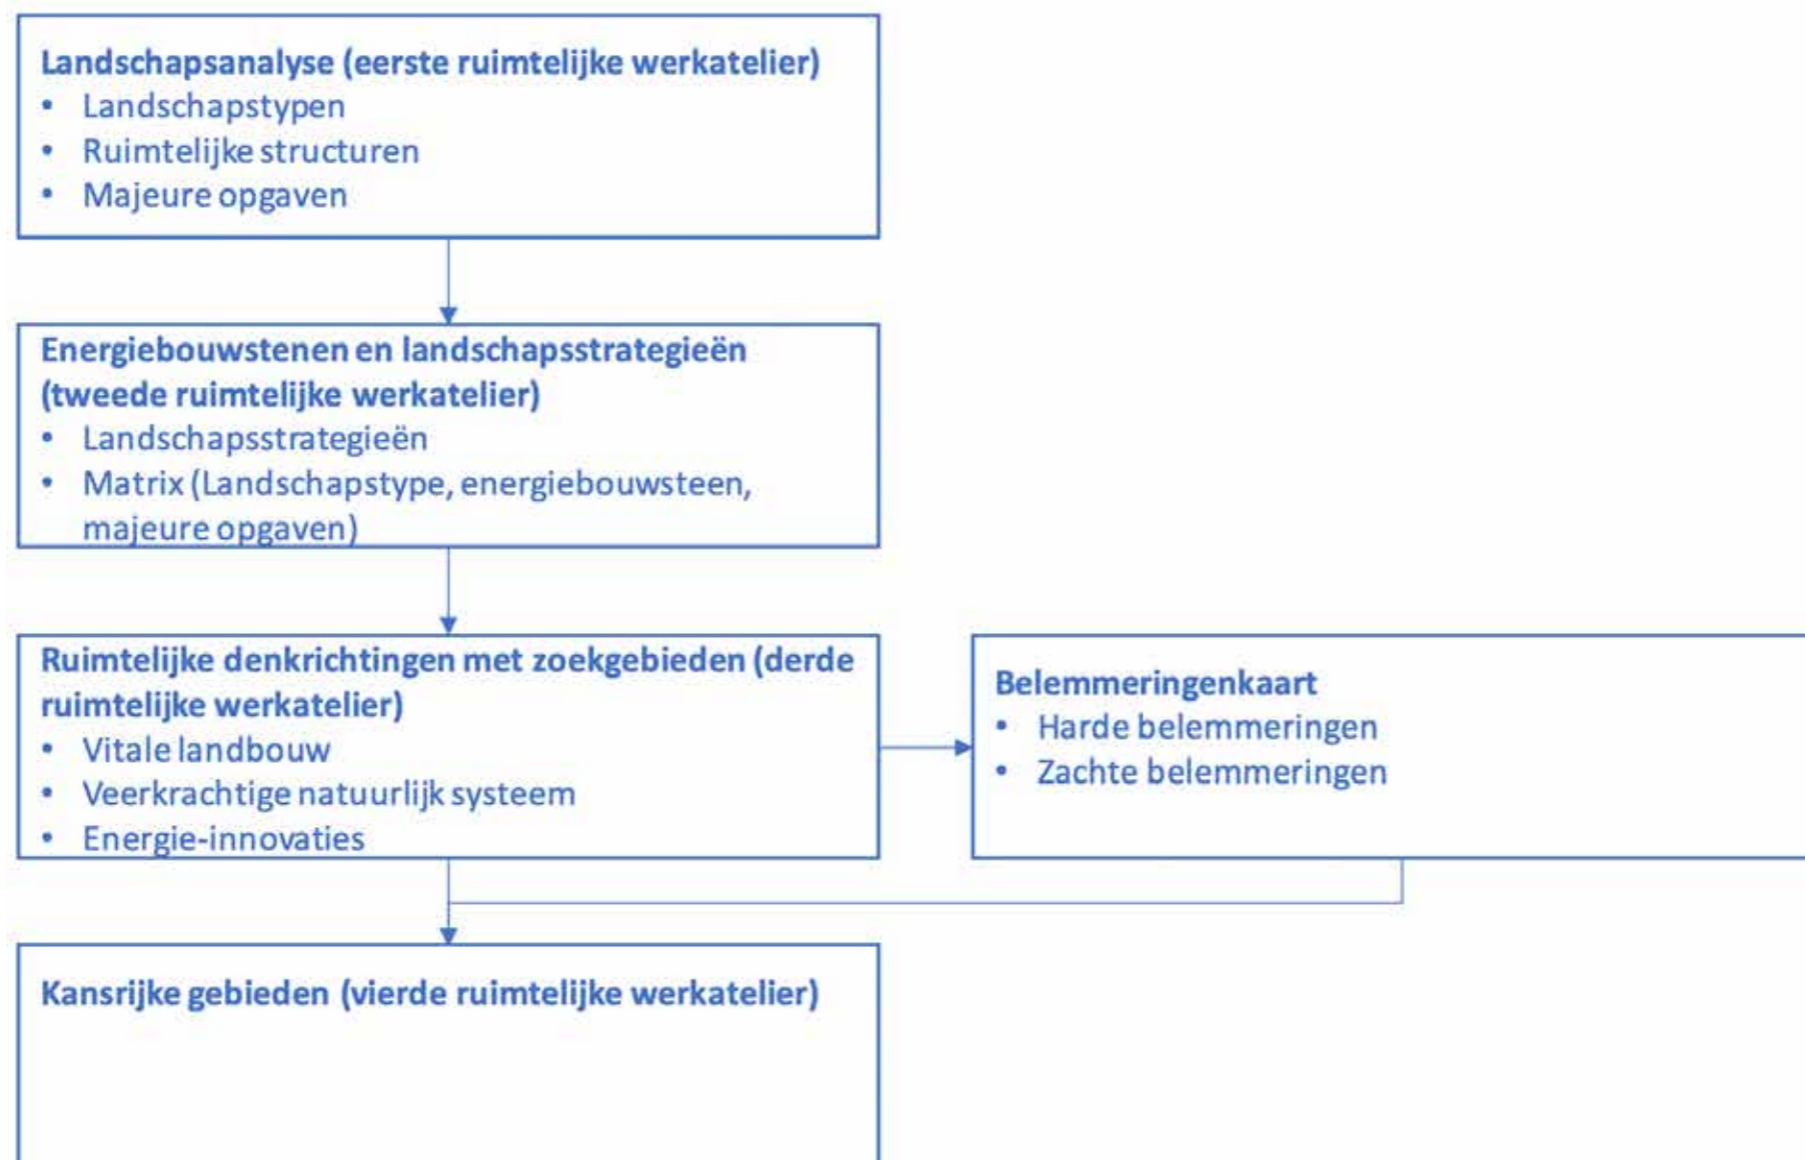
Landschapsanalyse (eerste ruimtelijke werkatelier)
• Landschapstypen
• Ruimtelijke structuren
• Majeure opgaven

Energiebouwstenen en landschapsstrategieën (tweede ruimtelijke werkatelier)
• Landschapsstrategieën
• Matrix (Landschapstype, energiebouwsteen, majeure opgaven)

Ruimtelijke denkrichtingen met zoekgebieden (derde ruimtelijke werkatelier)
• Vitale landbouw
• Veerkrachtige natuurlijk systeem
• Energie-innovaties

Belemmeringenkaart
• Harde belemmeringen
• Zachte belemmeringen

Kansrijke gebieden (vierde ruimtelijke werkatelier)